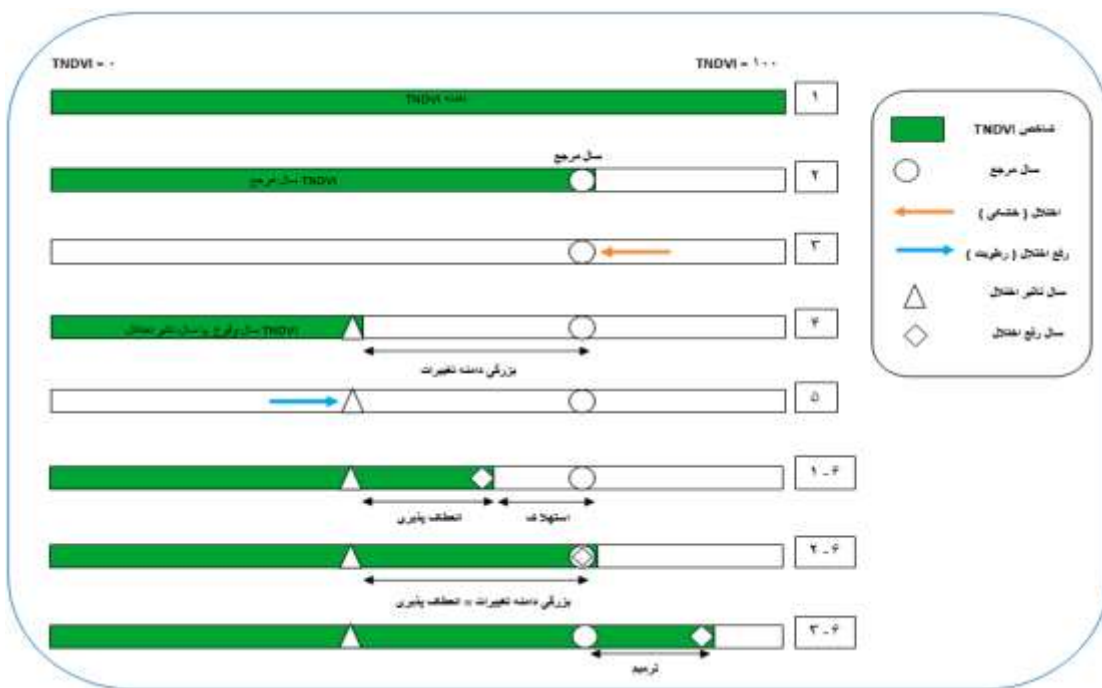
TNDVI = ۰

TNDVI = ۱۰۰

TNDVI نرمال

۱

سال مرجع

TNDVI سال مرجع

۲

۳

TNDVI سال وقوع و سال تاثیر اختلال

۴

بزرگی دامنه تغییرات

۵

۶ - ۱

انعطاف پذیری

استهلاک

۶ - ۲

بزرگی دامنه تغییرات = انعطاف پذیری

۶ - ۳

ترمیم

شاخص TNDVI

سال مرجع

اختلال ( خشکی )

رفع اختلال ( رطوبت )

سال تاثیر اختلال

سال رفع اختلال